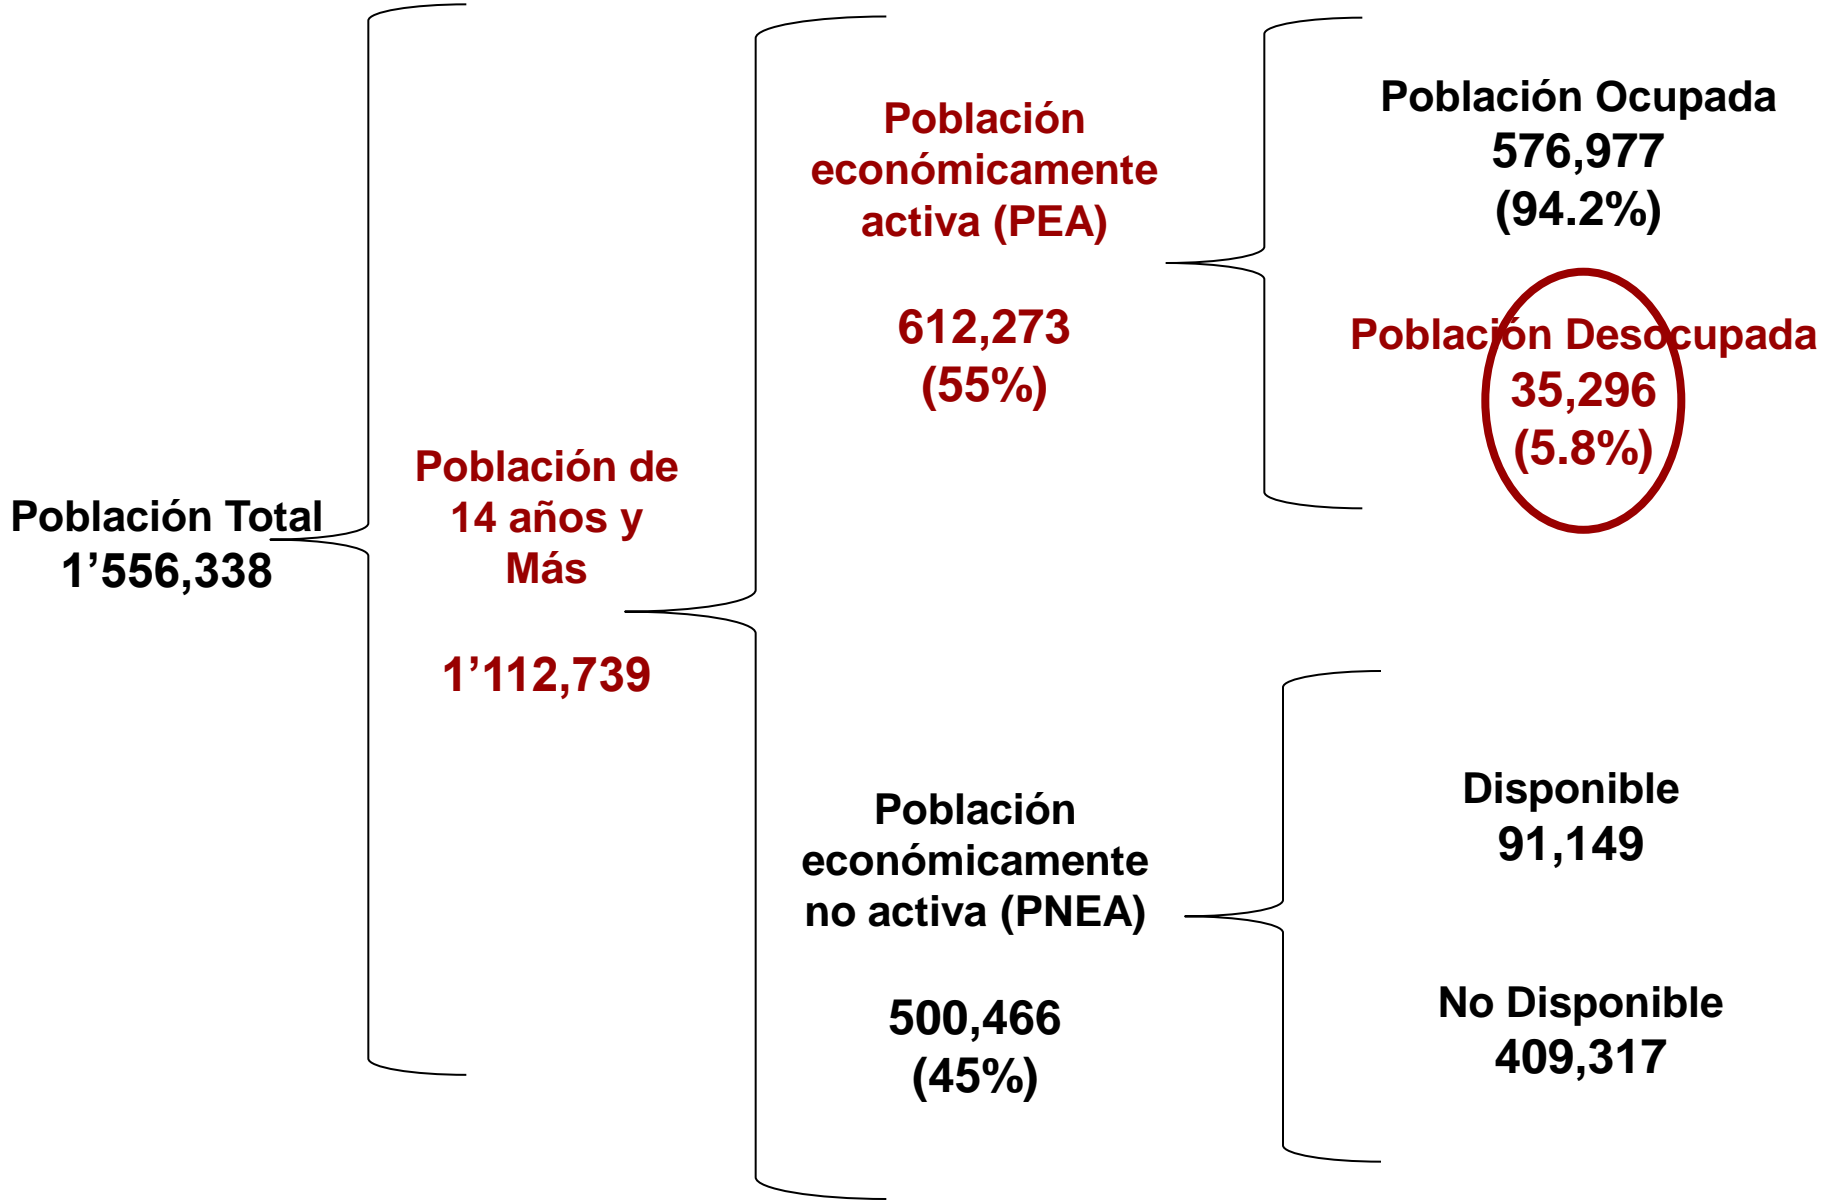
Población Total
1’556,338

Población de 14 años y Más

1’112,739

Población económicamente activa (PEA)

612,273
(55%)

Población Ocupada
576,977
(94.2%)

Población Desocupada
35,296
(5.8%)

Población económicamente no activa (PNEA)

500,466
(45%)

Disponible
91,149

No Disponible
409,317